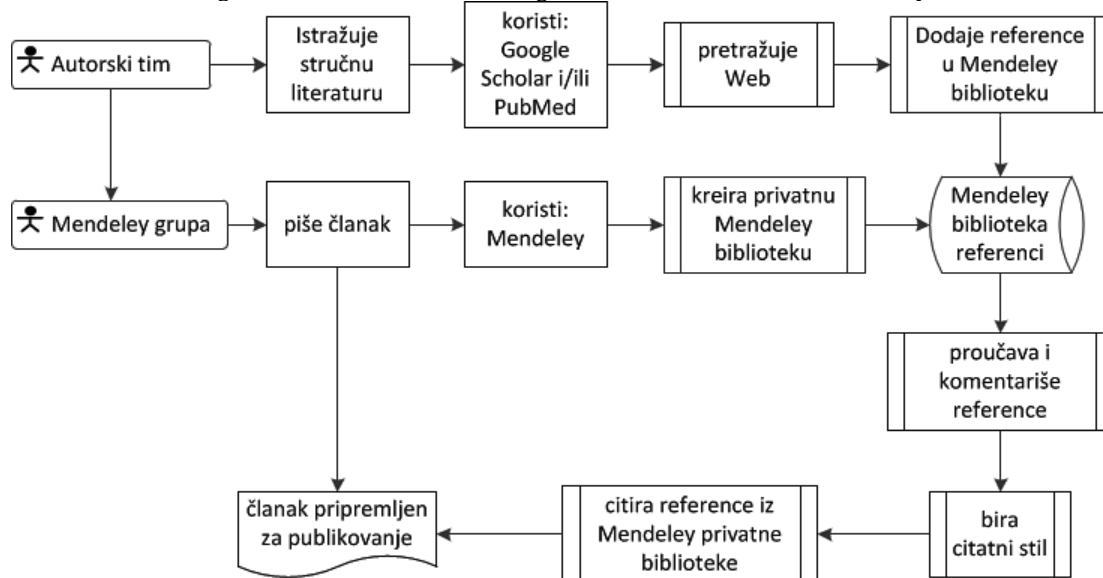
Autorski tim

Istražuje stručnu literaturu

koristi: Google Scholar i/ili PubMed

pretražuje Web

Dodaje reference u Mendeley biblioteku

Mendeley grupa

piše članak

koristi: Mendeley

kreira privatnu Mendeley biblioteku

Mendeley biblioteka referenci

proučava i komentariše reference

bira citatni stil

citira reference iz Mendeley privatne biblioteke

članak pripremljen za publikovanje